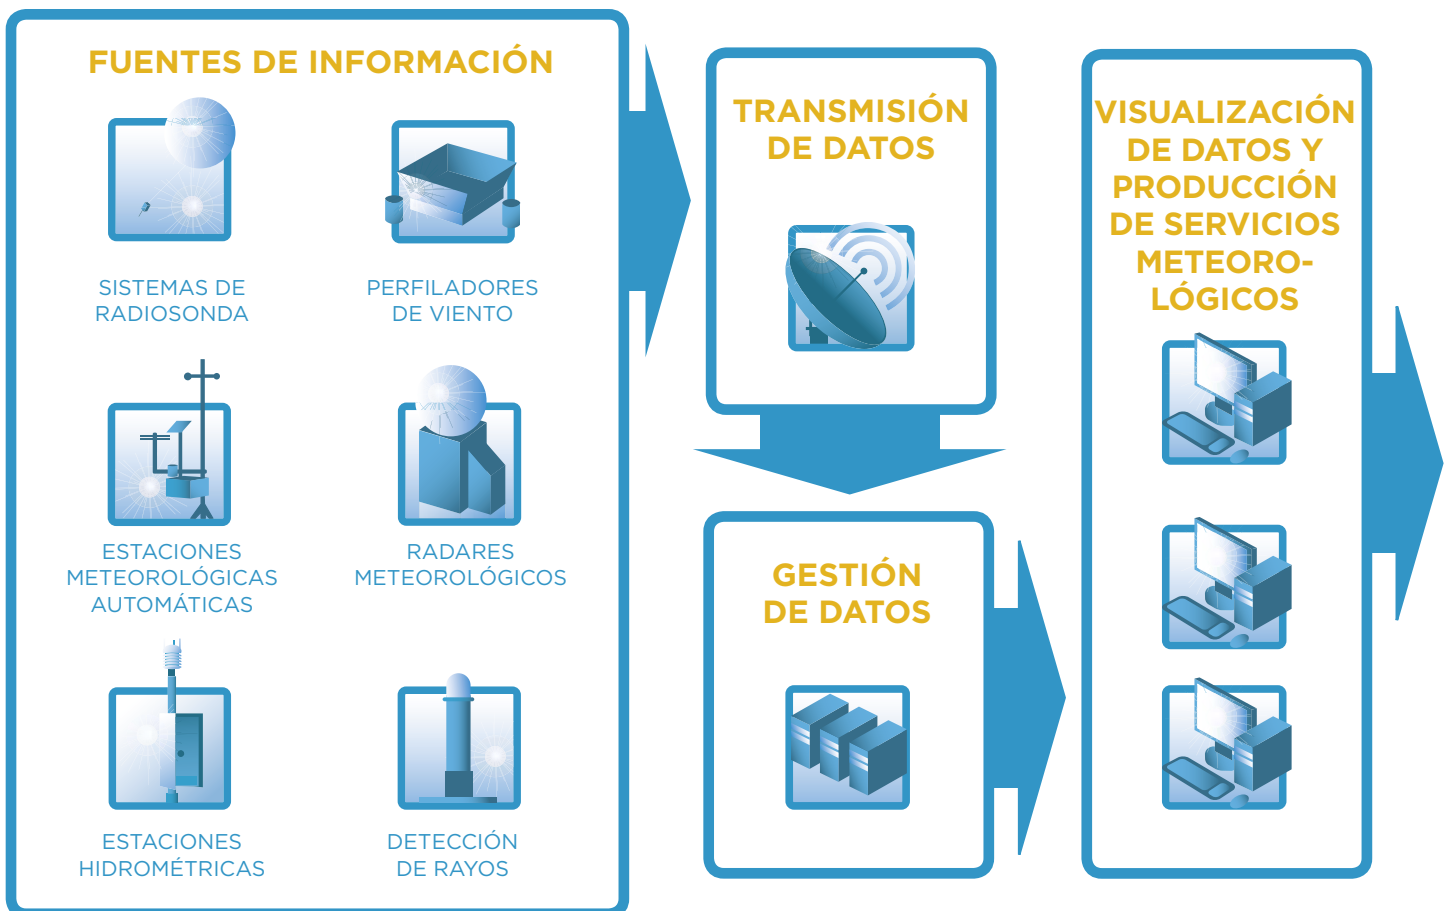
FUENTES DE INFORMACIÓN

SISTEMAS DE RADIOSONDA

PERFILADORES DE VIENTO

ESTACIONES METEOROLÓGICAS AUTOMÁTICAS

RADARES METEOROLÓGICOS

ESTACIONES HIDROMÉTRICAS

DETECCIÓN DE RAYOS

TRANSMISIÓN DE DATOS

GESTIÓN DE DATOS

VISUALIZACIÓN DE DATOS Y PRODUCCIÓN DE SERVICIOS METEOROLÓGICOS